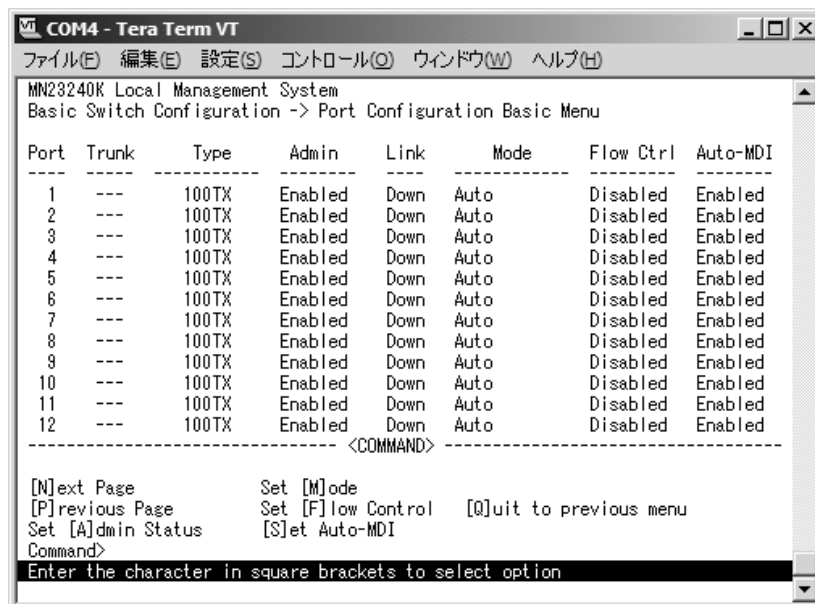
COM4 - Tera Term VT

ファイル(F) 編集(E) 設定(S) コントロール(O) ウィンドウ(W) ヘルプ(H)

MN23240K Local Management System
Basic Switch Configuration -> Port Configuration Basic Menu

| Port | Trunk | Type | Admin | Link | Mode | Flow Ctrl | Auto-MDI |
|---|---|---|---|---|---|---|---|
| 1 | --- | 100TX | Enabled | Down | Auto | Disabled | Enabled |
| 2 | --- | 100TX | Enabled | Down | Auto | Disabled | Enabled |
| 3 | --- | 100TX | Enabled | Down | Auto | Disabled | Enabled |
| 4 | --- | 100TX | Enabled | Down | Auto | Disabled | Enabled |
| 5 | --- | 100TX | Enabled | Down | Auto | Disabled | Enabled |
| 6 | --- | 100TX | Enabled | Down | Auto | Disabled | Enabled |
| 7 | --- | 100TX | Enabled | Down | Auto | Disabled | Enabled |
| 8 | --- | 100TX | Enabled | Down | Auto | Disabled | Enabled |
| 9 | --- | 100TX | Enabled | Down | Auto | Disabled | Enabled |
| 10 | --- | 100TX | Enabled | Down | Auto | Disabled | Enabled |
| 11 | --- | 100TX | Enabled | Down | Auto | Disabled | Enabled |
| 12 | --- | 100TX | Enabled | Down | Auto | Disabled | Enabled |

---------------------------------- <COMMAND> ----------------------------------

[N]ext Page Set [M]ode
[P]revious Page Set [F]low Control [Q]uit to previous menu
Set [A]dmin Status [S]et Auto-MDI
Command>
Enter the character in square brackets to select option